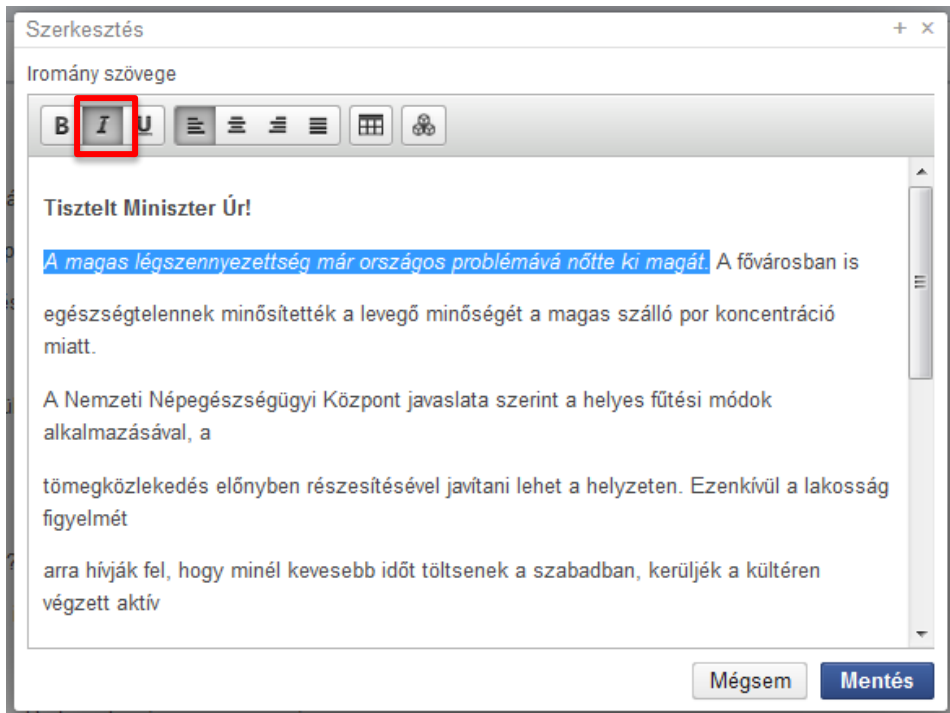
Szerkesztés

+ ×

Irомány szövege

B I U

Tisztelt Miniszter Úr!

A magas légszennyezettség már országos problémává nőtte ki magát. A fővárosban is

egészségtelennek minősítették a levegő minőségét a magas szálló por koncentráció miatt.

A Nemzeti Népegészségügyi Központ javaslata szerint a helyes fűtési módok alkalmazásával, a

tömegközlekedés előnyben részesítésével javítani lehet a helyzeten. Ezenkívül a lakosság figyelmét

arra hívják fel, hogy minél kevesebb időt töltsenek a szabadban, kerüljék a kültéren végzett aktív

Mégsem

Mentés